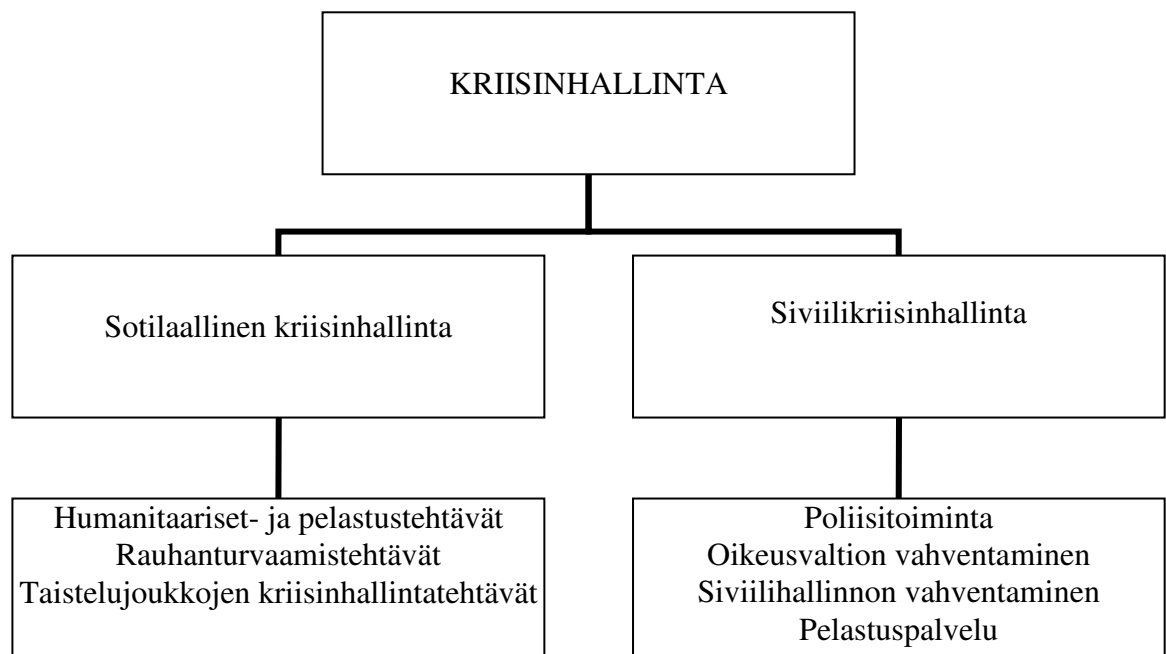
KRIISINHALLINTA

Sotilaallinen kriisinhallinta

Humanitaariset- ja pelastustehtävät
Rauhanturvaamistehtävät
Taistelujoukkojen kriisinhallintatehtävät

Siviilikriisinhallinta

Poliisitoiminta
Oikeusvaltion vahventaminen
Siviilihallinnon vahventaminen
Pelastuspalvelu